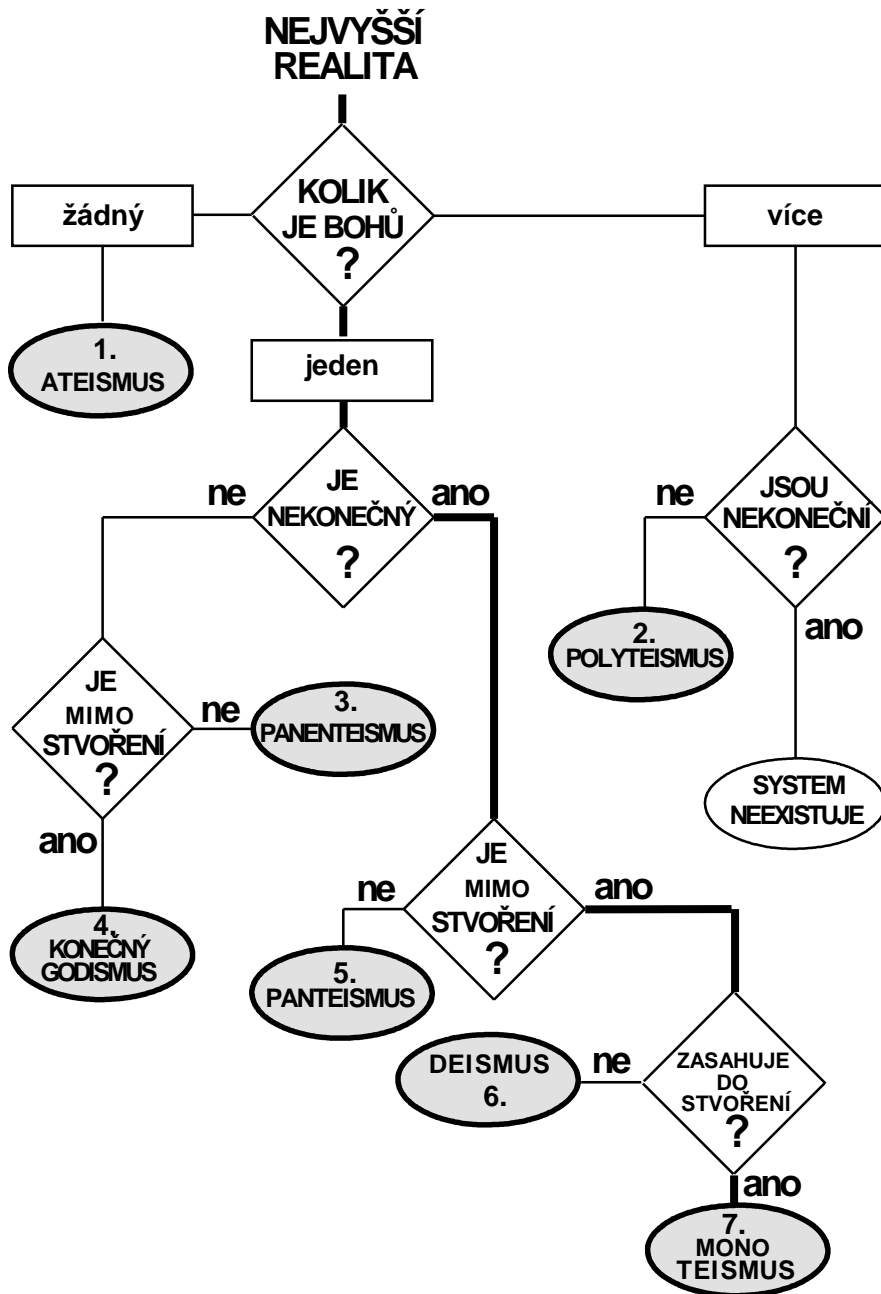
NEJVYŠŠÍ REALITA

KOLIK JE BOHŮ ?

žádný

více

1. ATEISMUS

jeden

ne

JE NEKONEČNÝ ?

ano

ne

JSOU NEKONEČNÍ ?

ano

2. POLYTEISMUS

JE MIMO STVOŘENÍ ?

ne

3. PANENTEISMUS

ano

SYSTEM NEEXISTUJE

4. KONEČNÝ GODISMUS

ne

JE MIMO STVOŘENÍ ?

ano

5. PANTEISMUS

DEISMUS 6.

ne

ZASAHUJE DO STVOŘENÍ ?

ano

7. MONO TEISMUS